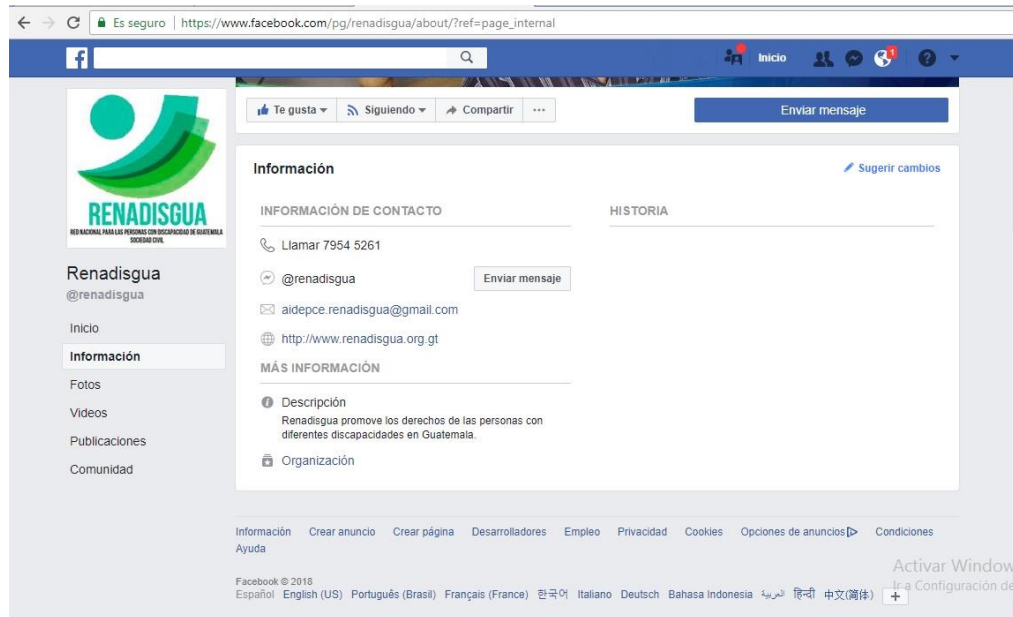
Es seguro | https://www.facebook.com/pg/renadisgua/about/?ref=page_internal

Inicio 1

Te gusta ▾ Siguiendo ▾ Compartir ···

Enviar mensaje

RENADISGUA
RED NACIONAL PARA LAS PERSONAS CON DISCAPACIDAD DE GUATEMALA SOCIEDAD CIVIL

Renadisgua
@renadisgua

Inicio
Información
Fotos
Videos
Publicaciones
Comunidad

Información

Sugerir cambios

INFORMACIÓN DE CONTACTO

Llamar 7954 5261

@renadisgua

Enviar mensaje

aidepce.renadisgua@gmail.com

http://www.renadisgua.org.gt

MÁS INFORMACIÓN

Descripción
Renadisgua promove los derechos de las personas con diferentes discapacidades en Guatemala.

Organización

HISTORIA

Información Crear anuncio Crear página Desarrolladores Empleo Privacidad Cookies Opciones de anuncios Condiciones Ayuda

Facebook © 2018
Español English (US) Português (Brasil) Français (France) 한국어 Italiano Deutsch Bahasa Indonesia العربية हिन्दी 中文(简体) +

Activar Window
Ir a Configuración de